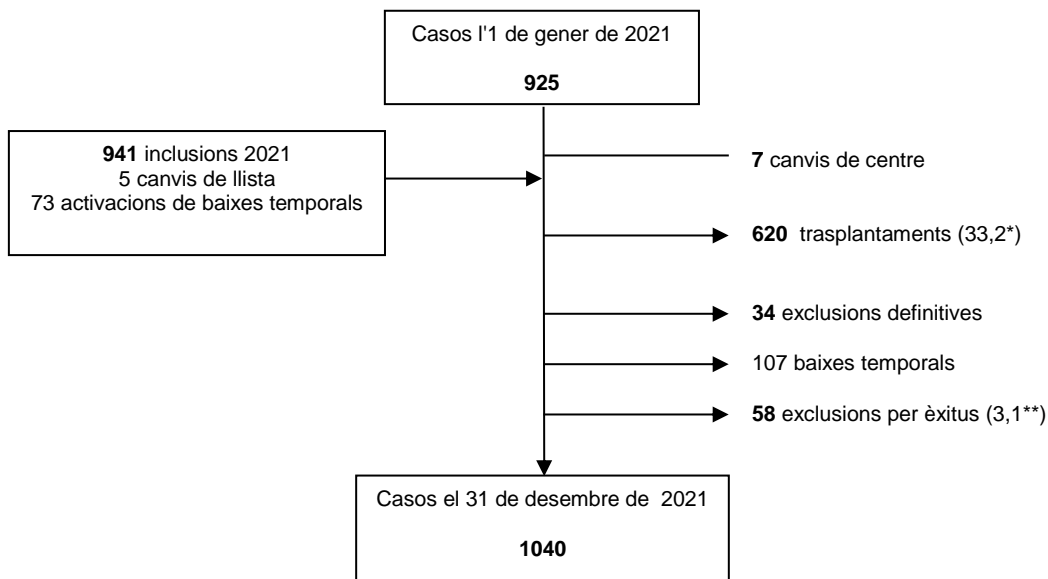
Casos l'1 de gener de 2021

925

941 inclusions 2021
5 canvis de llista
73 activacions de baixes temporals

7 canvis de centre

620 trasplantaments (33,2*)

34 exclusions definitives

107 baixes temporals

58 exclusions per èxitus (3,1**)

Casos el 31 de desembre de 2021

1040